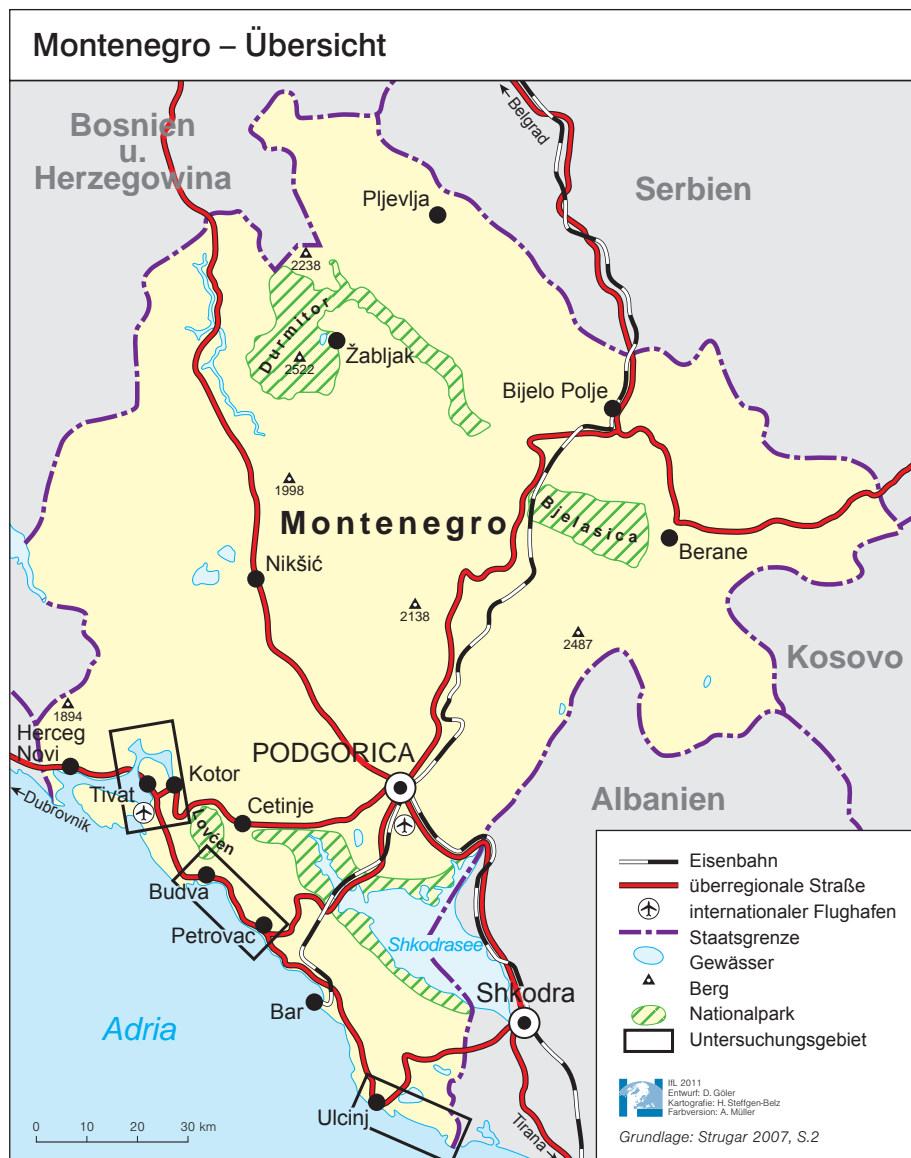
Montenegro – Übersicht

Bosnien u. Herzegowina

Belgrad

Serbien

Pljevlja

2238

Durmitor

Žabljak

2522

Bijelo Polje

1998

Montenegro

Bjelasica

Berane

Nikšić

2138

2487

Kosovo

1894

Herceg Novi

PODGORICA

Kotor

Tivat

Albanien

Dubrovnik

Cetinje

Lovćen

Budva

Petrovac

Shkodrasee

Shkodra

Bar

Adria

Ulcinj

Tirana

0 10 20 30 km

Eisenbahn
überregionale Straße
internationaler Flughafen
Staatsgrenze
Gewässer
Berg
Nationalpark
Untersuchungsgebiet

IfL 2011
Entwurf: D. Göler
Kartografie: H. Steffgen-Belz
Farbversion: A. Müller

Grundlage: Strugar 2007, S.2